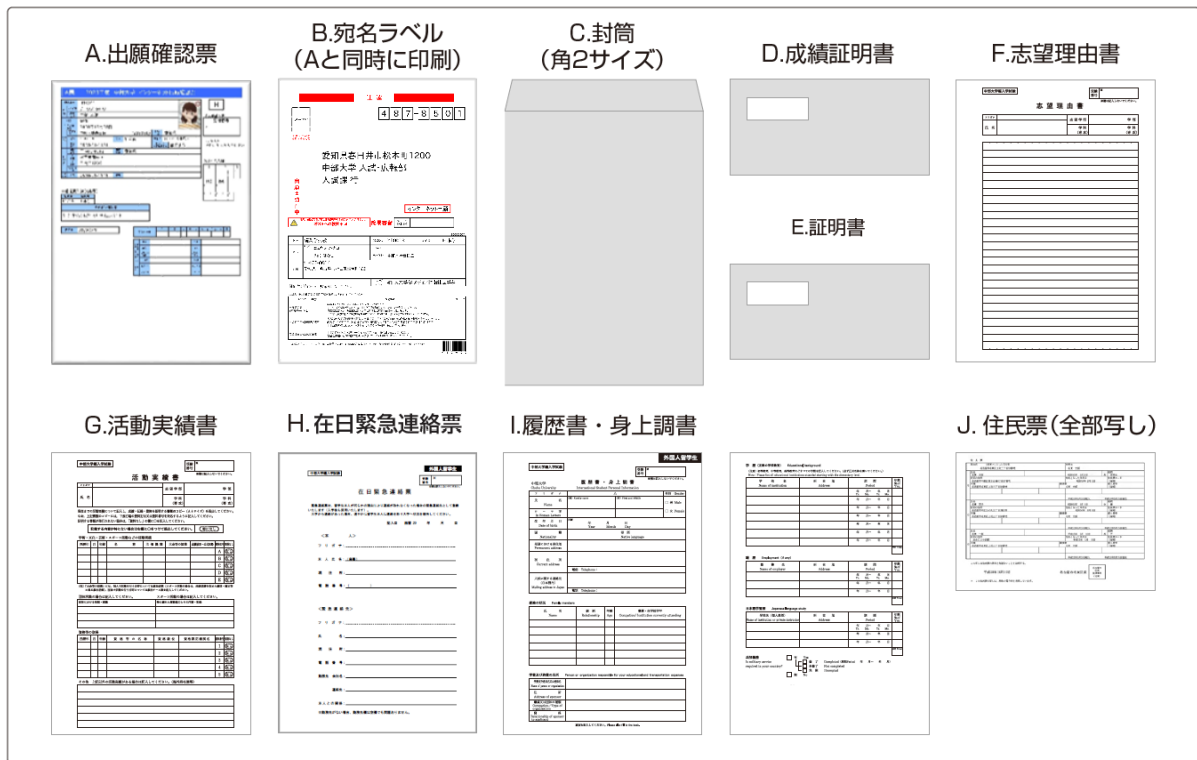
A.出願確認票

B.宛名ラベル
(Aと同時に印刷)

4 8 7 - 8 5 0 1

愛知県春日井市松本町1200
中部大学 入試・広報部
入試課 行

C.封筒
(角2サイズ)

D.成績証明書

E.証明書

F.志望理由書

志 望 理 由 書

G.活動実績書

活 動 実 績 書

H.在日緊急連絡票

在 日 緊 急 連 絡 票

I.履歴書・身上調書

外国人留学生

履 歴 書 ・ 身 上 調 書

J. 住民票(全部写し)